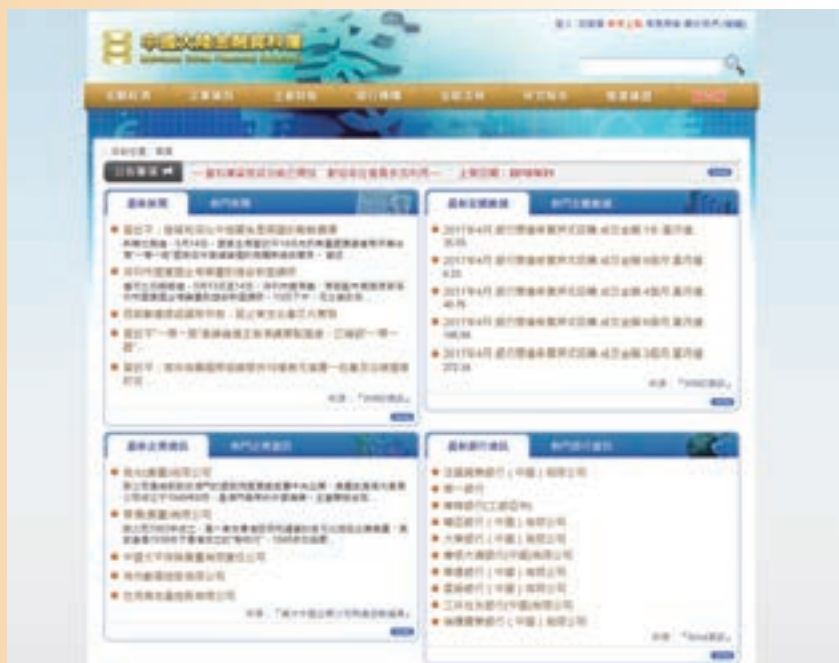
中國大陸金融資料庫

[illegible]

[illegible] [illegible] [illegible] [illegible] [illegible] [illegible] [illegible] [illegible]

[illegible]

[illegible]

最新新聞 熱門新聞

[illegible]

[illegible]

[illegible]

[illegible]

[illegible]

最新金融數據 熱門金融數據

2017年4月 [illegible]

2017年4月 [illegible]

2017年4月 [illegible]

2017年4月 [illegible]

2017年4月 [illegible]

最新企業資訊 熱門企業資訊

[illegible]

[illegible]

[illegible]

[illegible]

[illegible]

最新銀行資訊 熱門銀行資訊

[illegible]

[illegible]

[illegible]

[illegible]

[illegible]

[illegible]

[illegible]

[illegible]

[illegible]

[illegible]

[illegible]